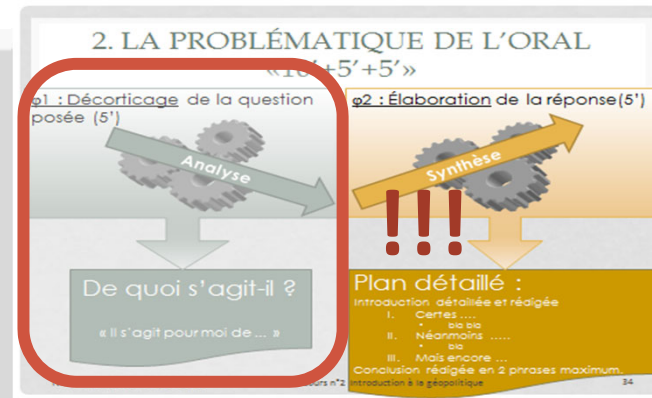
2. LA PROBLÉMATIQUE DE L'ORAL
«1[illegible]+5'+5'»

φ1 : Décorticage de la question posée (5')

Analyse

De quoi s'agit-il ?

« Il s'agit pour moi de … »

φ2 : Élaboration de la réponse(5')

Synthèse

!!!

Plan détaillé :

Introduction détaillée et rédigée

I. Certes ….
• bla bla

II. Néanmoins …..
• bla

III. Mais encore …

Conclusion rédigée en 2 phrases maximum.

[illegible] ours n°2 Introduction à la géopolitique

34